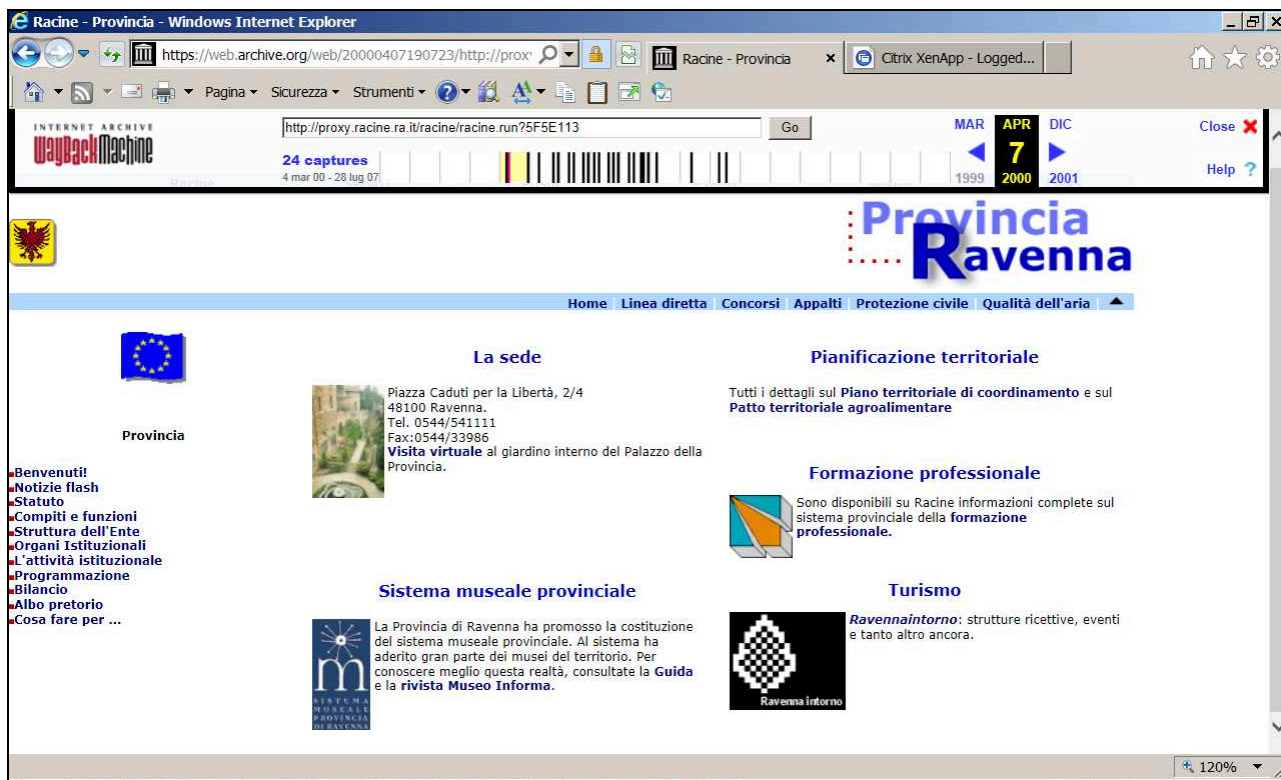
Racine - Provincia - Windows Internet Explorer

https://web.archive.org/web/20000407190723/http://prox

Racine - Provincia

Citrix XenApp - Logged...

Pagina ▾ Sicurezza ▾ Strumenti ▾

INTERNET ARCHIVE
WaybackMachine

http://proxy.racine.ra.it/racine/racine.run?5F5E113

Go

24 captures
4 mar 00 - 28 lug 07

MAR APR DIC
7
1999 2000 2001

Close
Help

Provincia Ravenna

Home | Linea diretta | Concorsi | Appalti | Protezione civile | Qualità dell'aria

Provincia

Benvenuti!
Notizie flash
Statuto
Compiti e funzioni
Struttura dell'Ente
Organi Istituzionali
L'attività istituzionale
Programmazione
Bilancio
Albo pretorio
Cosa fare per ...

La sede

Piazza Caduti per la Libertà, 2/4
48100 Ravenna.
Tel. 0544/541111
Fax:0544/33986
Visita virtuale al giardino interno del Palazzo della Provincia.

Sistema museale provinciale

La Provincia di Ravenna ha promosso la costituzione del sistema museale provinciale. Al sistema ha aderito gran parte dei musei del territorio. Per conoscere meglio questa realtà, consultate la Guida e la rivista Museo Informa.

SISTEMA MUSEALE PROVINCIA DI RAVENNA

Pianificazione territoriale

Tutti i dettagli sul Piano territoriale di coordinamento e sul Patto territoriale agroalimentare

Formazione professionale

Sono disponibili su Racine informazioni complete sul sistema provinciale della formazione professionale.

Turismo

Ravennaintorno: strutture ricettive, eventi e tanto altro ancora.

Ravenna intorno

120%